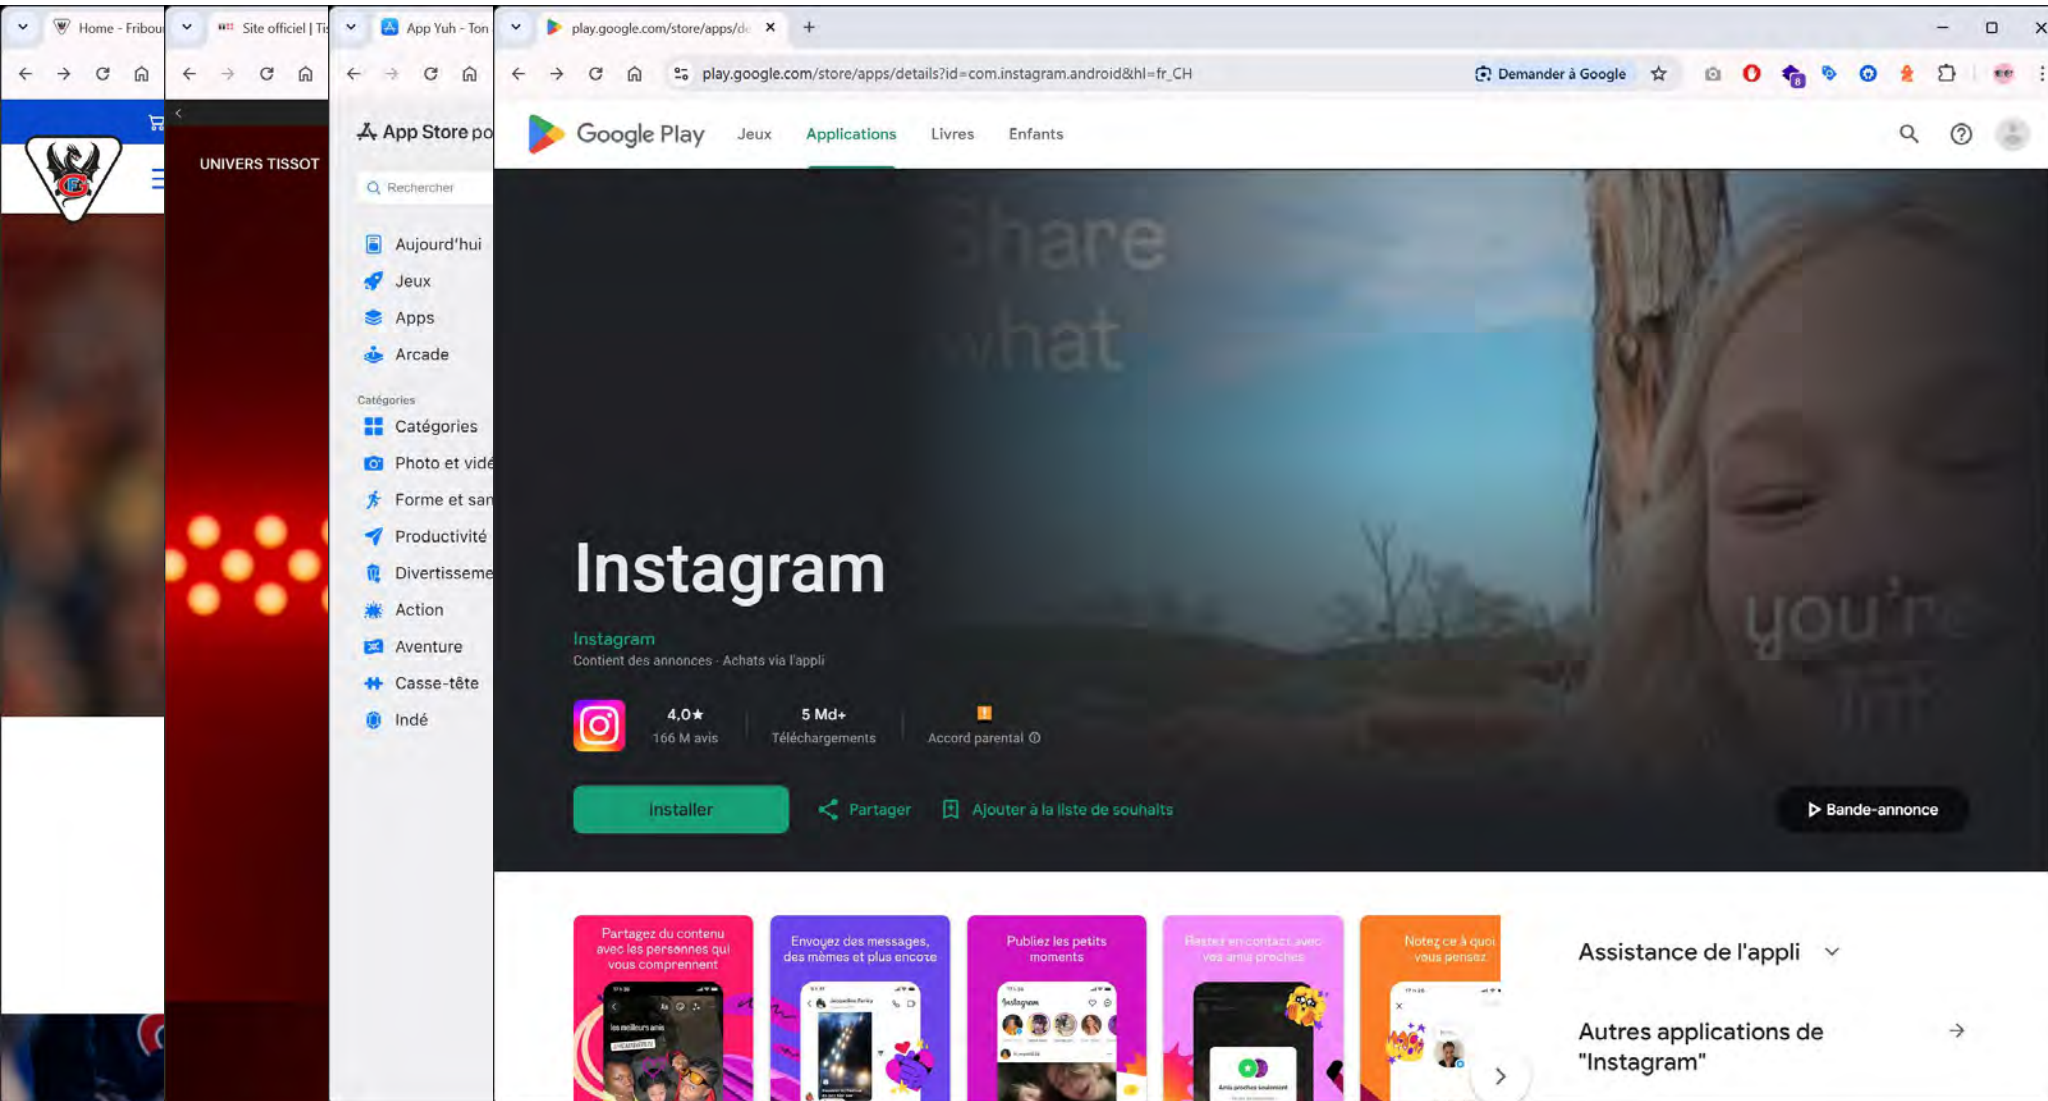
Home - Fribou

Site officiel | Ti

UNIVERS TISSOT

App Yuh - Ton

App Store po

Rechercher

Aujourd'hui
Jeux
Apps
Arcade

Catégories
Catégories
Photo et vidé
Forme et san
Productivité
Divertisseme
Action
Aventure
Casse-tête
Indé

play.google.com/store/apps/de

play.google.com/store/apps/details?id=com.instagram.android&hl=fr_CH

Demander à Google

Google Play   Jeux   Applications   Livres   Enfants

Share what you're

Instagram

Instagram
Contient des annonces · Achats via l'appli

4,0★
166 M avis

5 Md+
Téléchargements

Accord parental

Installer

Partager

Ajouter à la liste de souhaits

Bande-annonce

Partagez du contenu avec les personnes qui vous comprennent

Envoyez des messages, des mèmes et plus encore

Publiez les petits moments

Restez en contact avec vos amis proches

Notez ce à quoi vous pensez

Assistance de l'appli

Autres applications de "Instagram"